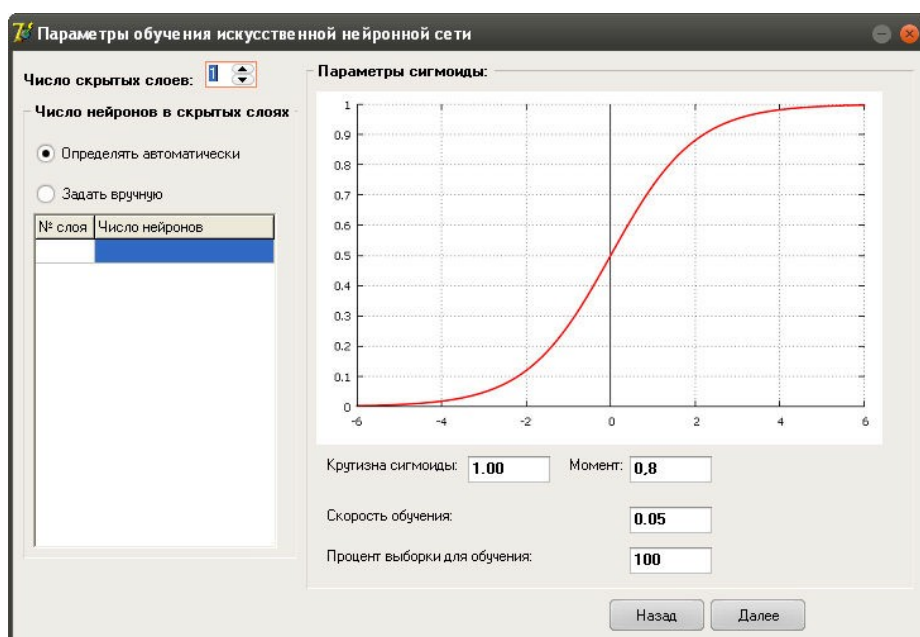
Параметры обучения искусственной нейронной сети

Число скрытых слоев: 1

Число нейронов в скрытых слоях

Определять автоматически

Задать вручную

| № слоя | Число нейронов |
|---|---|
| | |

Параметры сигмоиды:

1
0.9
0.8
0.7
0.6
0.5
0.4
0.3
0.2
0.1
0
-6 -4 -2 0 2 4 6

Крутизна сигмоиды: 1.00

Момент: 0,8

Скорость обучения: 0.05

Процент выборки для обучения: 100

Назад

Далее